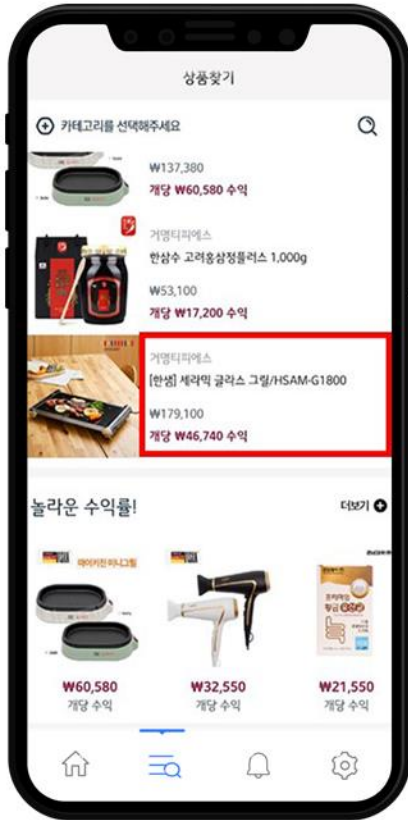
상품찾기

카테고리를 선택해주세요

₩137,380
개당 ₩60,580 수익

거명티피에스
한삼수 고려홍삼정플러스 1,000g
₩53,100
개당 ₩17,200 수익

거명티피에스
[한샘] 세라믹 글라스 그릴/HSAM-G1800
₩179,100
개당 ₩46,740 수익

놀라운 수익률!
더보기

₩60,580
개당 수익

₩32,550
개당 수익

₩21,550
개당 수익